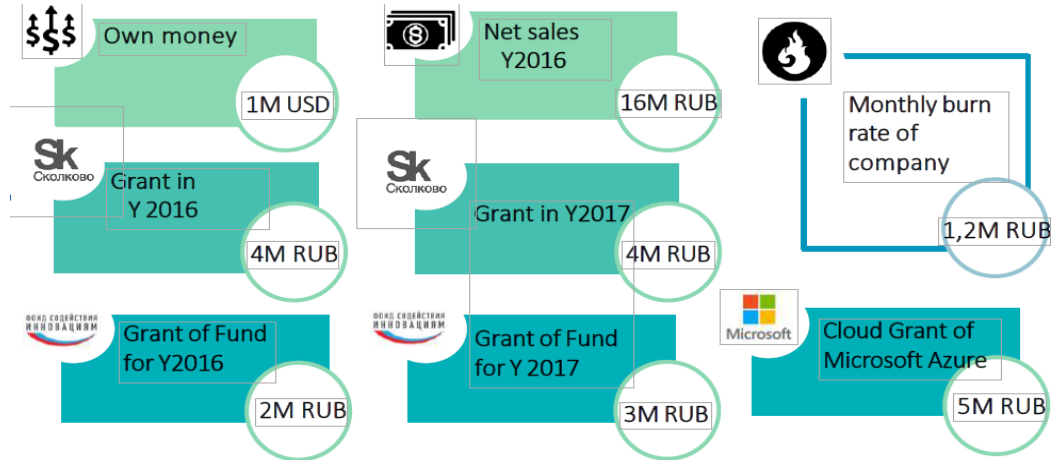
Own money

1M USD

Net sales Y2016

16M RUB

Monthly burn rate of company

1,2M RUB

Sk Сколково

Grant in Y 2016

4M RUB

Sk Сколково

Grant in Y2017

4M RUB

ФОНД СОДЕЙСТВИЯ ИННОВАЦИЯМ

Grant of Fund for Y2016

2M RUB

ФОНД СОДЕЙСТВИЯ ИННОВАЦИЯМ

Grant of Fund for Y 2017

3M RUB

Microsoft

Cloud Grant of Microsoft Azure

5M RUB